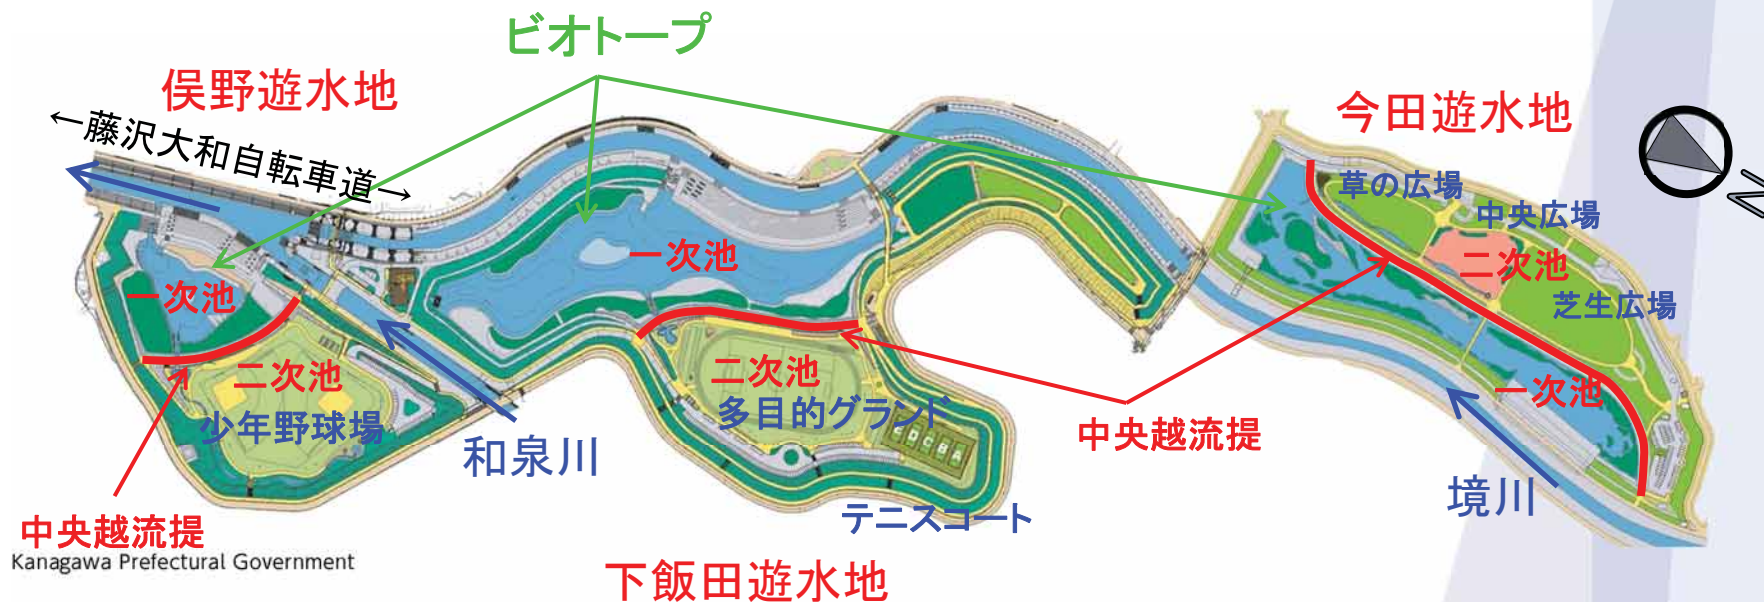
ビオトープ

俣野遊水地

←藤沢大和自転車道→

一次池

二次池

少年野球場

中央越流提

和泉川

一次池

二次池

多目的グランド

D C B A

テニスコート

下飯田遊水地

中央越流提

今田遊水地

草の広場

中央広場

二次池

芝生広場

一次池

境川

Kanagawa Prefectural Government